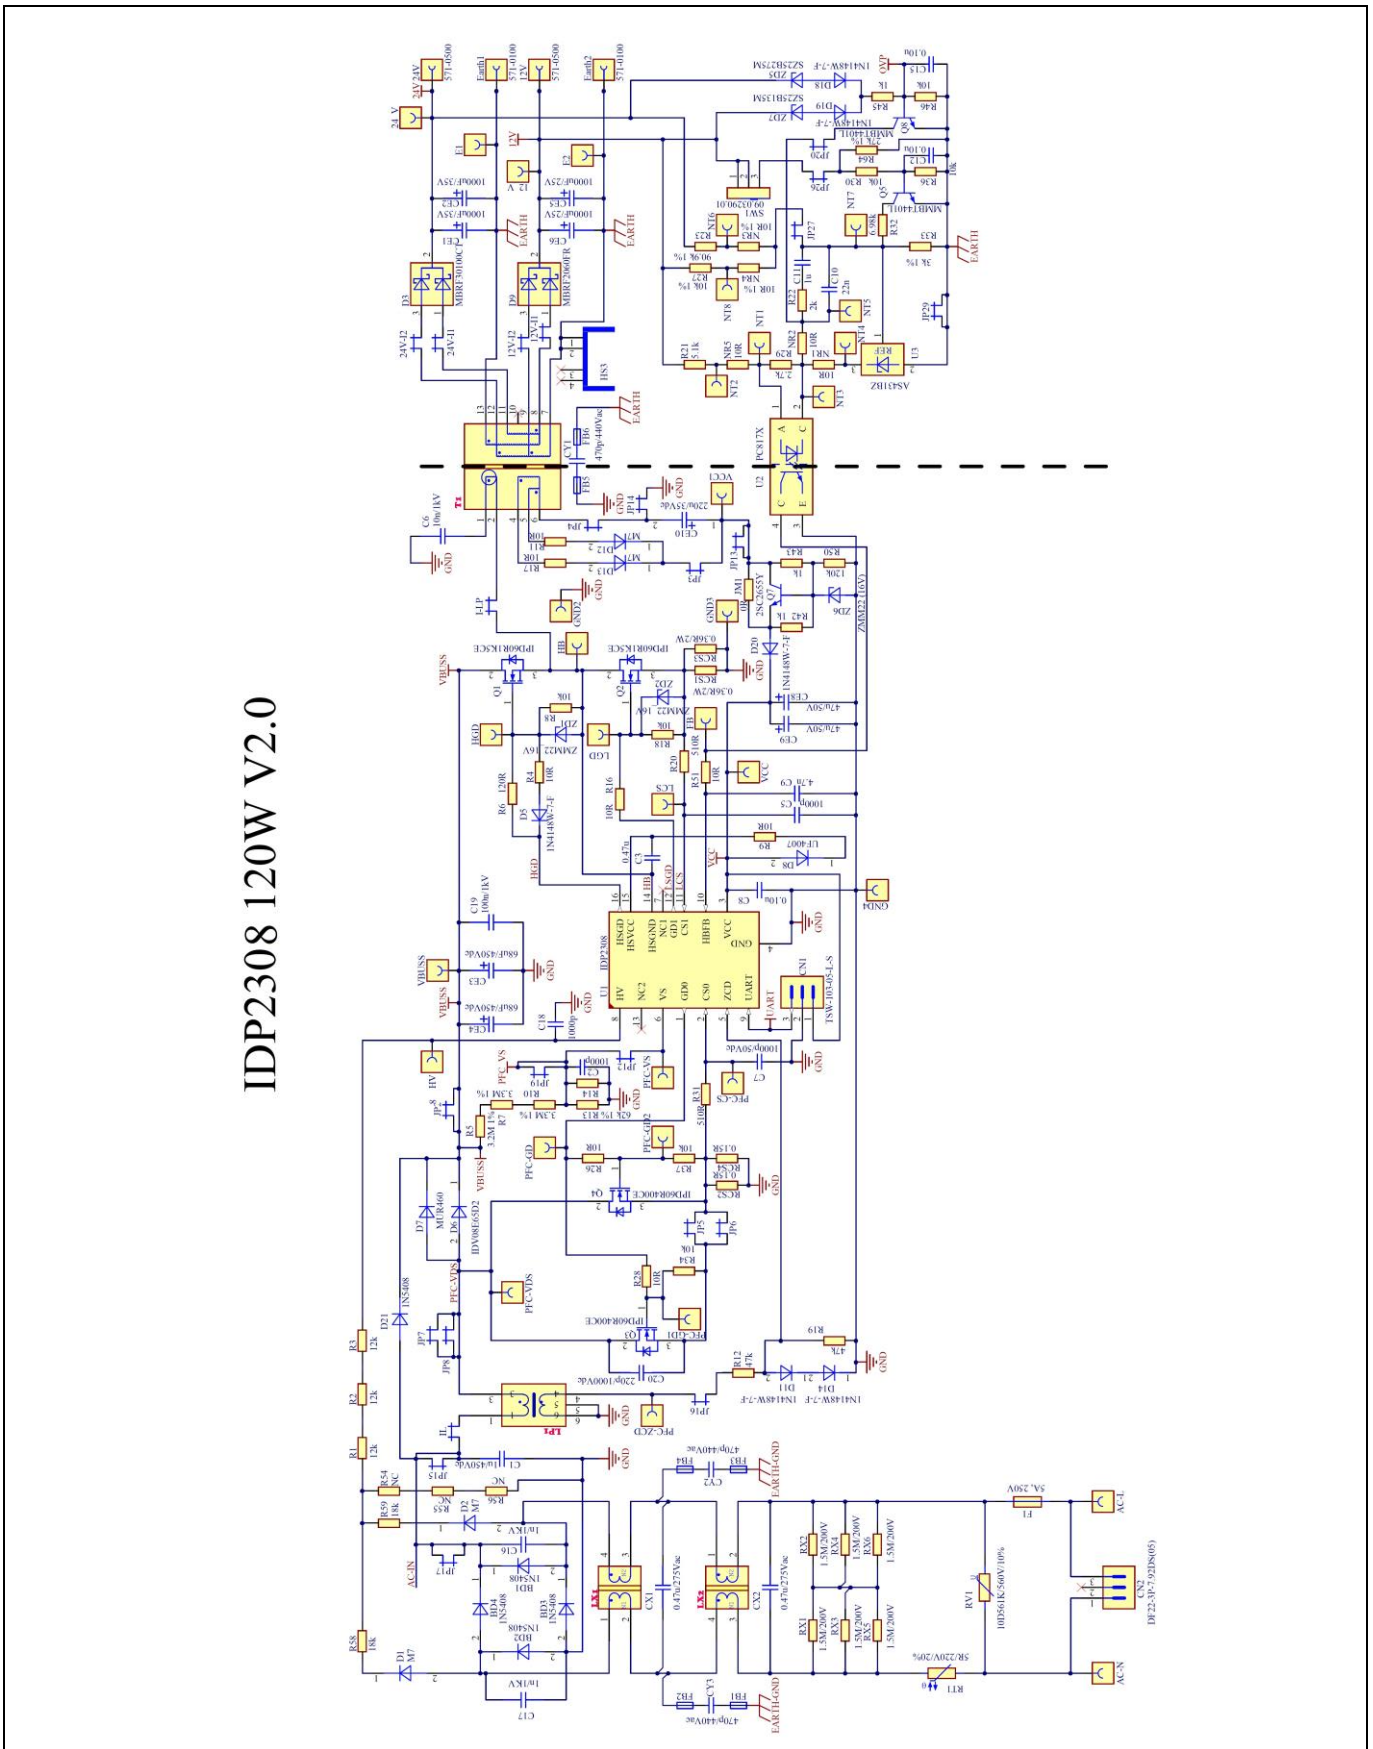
IDP2308 120W V2.0

24V 24V 571-0500
Earth1 571-0100
12V 571-0500
Earth2 571-0100
24 V
E1
12V
E2
12 V
1000uF/35V CE2
1000uF/35V CE1
1000uF/25V CE5
1000uF/25V CE6
EARTH
D3 MBRF30100CT
D9 MBRF20H60FR
24V-J2 24V-J1
12V-J2 12V-J1
HS3
EARTH
CY1 FB6 470p/440Vac
FB5
T1
C6 10n/1kV
GND
D18 1N4148W-7-F ZD5 SZ2582275M
D19 1N4148W-7-F ZD7 SZ2581375M
OVP
C15 0.10u
R45 1k
R46 10k
Q8 MMBT4401L
R64 27k 1%
C12 0.10u
R30 10k
R36 10k
Q5 MMBT4401L
JP20
JP26
SW1 09.03290.01
NT6
R23 90.9k 1%
NR3 10R 1%
R27 10k 1%
NR4 10R 1%
NT8
JP27
C11 1u
C10 22n
R22 2k
NT7
R32 6.98k
R33 3k 1%
EARTH
NT5
JP29
NT1
R21 5.1k
NR5 10R
NT2
R29 2.7k
NR2 10R
NR1 10R
NT4
REF
U3 AS431BZ
NT3
PC817X
U2
A C C E
VCC1
GND
JP14
CE10 220u/35Vdc
JP4
R11 10R
D12 M7
R17 10R
D13 M7
JP3
JP13
R43 1k
R50 120k
JM1 0R
Q7 2SC2655Y
R42 1k
ZD6 ZMM22 16V
GND3
GND2
GND
J-LP
HB
Q1 IPD60R1K5CE
Q2 IPD60R1K5CE
VBUSS
RCS3 0.36R/2W
RCS1 0.36R/2W
D20 1N4148W-7-F
CE8 47u/50V
CE9 47u/50V
R8 10k
ZD1 ZMM22 16V
ZD2 ZMM22 16V
R18 10k
HGD
LGD
FB
R20 510R
R51 10R
VCC
C9 4.7u
C5 1000p
R4 10R
R6 120R
D5 1N4148W-7-F
R16 10R
LCS
R9 10R
D8 UF4007
C3 0.47u
HGD
LSGD
HB LCS
VCC
C8 0.10u
GND4
C19 100n/1kV
VBUSS
CE3 68uF/450Vdc
CE4 68uF/450Vdc
GND
VBUSS
C18 1000p
U1 IDP2308
HSGD HSVCC HSGND NC1 GD1 CS1 HBFB VCC GND
HV NC2 VS GD0 CS0 ZCD UART
CN1 TSW-103-05-L-S
UART
C7 1000p/50Vdc
HV
PFC-VS
JP19
C2 1000p
JP12
PFC-VS
R10 3.3M 1%
R14 3.3M 1%
R13 62k 1%
R31 510R
PFC-CS
JP8
R5 3.2M 1%
R7
VBUSS
PFC-GD
PFC-GD2
R26 10R
R37 10R
RCS4 0.15R
RCS2 0.15R
Q4 IPD60R400CE
D7 MUR460
D6 IDV08E65D2
JP5 JP6
R34 10R
PFC-VDS
PFC-VDS
R28 10R
Q3 IPD60R400CE
PFC-GD1
D21 1N5408
JP7 JP8
R19 47k
R12 47k
C20 220p/1000Vdc
D11 1N4148W-7-F
D14 1N4148W-7-F
LP1
JP16
PFC-ZCD
R3 12k
R2 12k
R1 12k
J1
JP15 C1 1u/450Vdc
R54 NC
R55 NC
R56 NC
R59 18k
D2 M7
C16 1n/1kV
JP17
AC-IN
BD1 1N5408
BD4 1N5408
BD3 1N5408
BD2 1N5408
R58 18k
D1 M7
C17 1n/1kV
LX1
CX1 0.47u/275Vac
LX2
CX2 0.47u/275Vac
FB4 CY2 470p/440Vac FB3
EARTH-GND
FB2 CY3 470p/440Vac FB1
EARTH-GND
RX2 1.5M/200V
RX4 1.5M/200V
RX6 1.5M/200V
RX1 1.5M/200V
RX3 1.5M/200V
RX5 1.5M/200V
RV1 10D561K/560V/10%
F1 5A 250V
AC-L
CN2 DF22-3P-7.92DS(05)
RT1 5R/220V/20%
AC-N